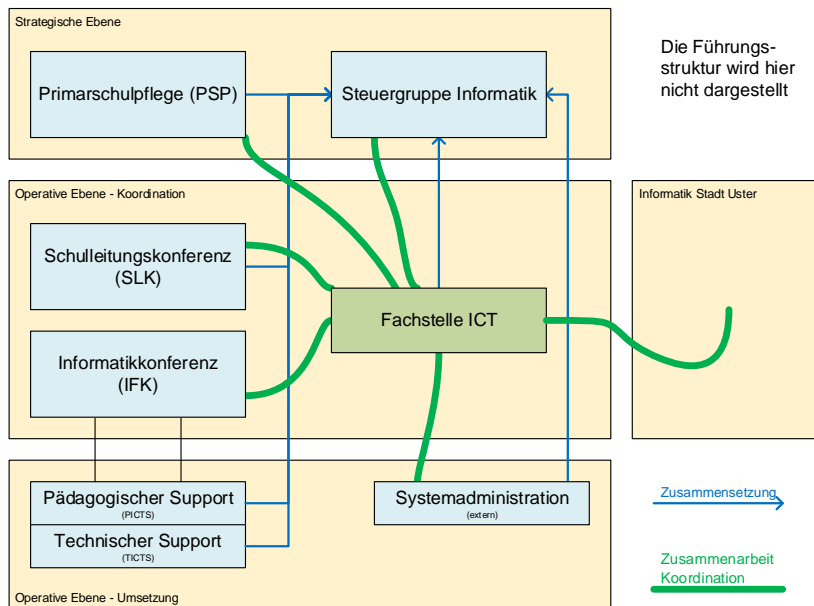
Strategische Ebene

Primarschulpflege (PSP)

Steuergruppe Informatik

Die Führungsstruktur wird hier nicht dargestellt

Operative Ebene - Koordination

Informatik Stadt Uster

Schulleitungskonferenz (SLK)

Fachstelle ICT

Informatikkonferenz (IFK)

Pädagogischer Support
(PICTS)

Technischer Support
(TICTS)

Systemadministration
(extern)

Zusammensetzung

Zusammenarbeit
Koordination

Operative Ebene - Umsetzung